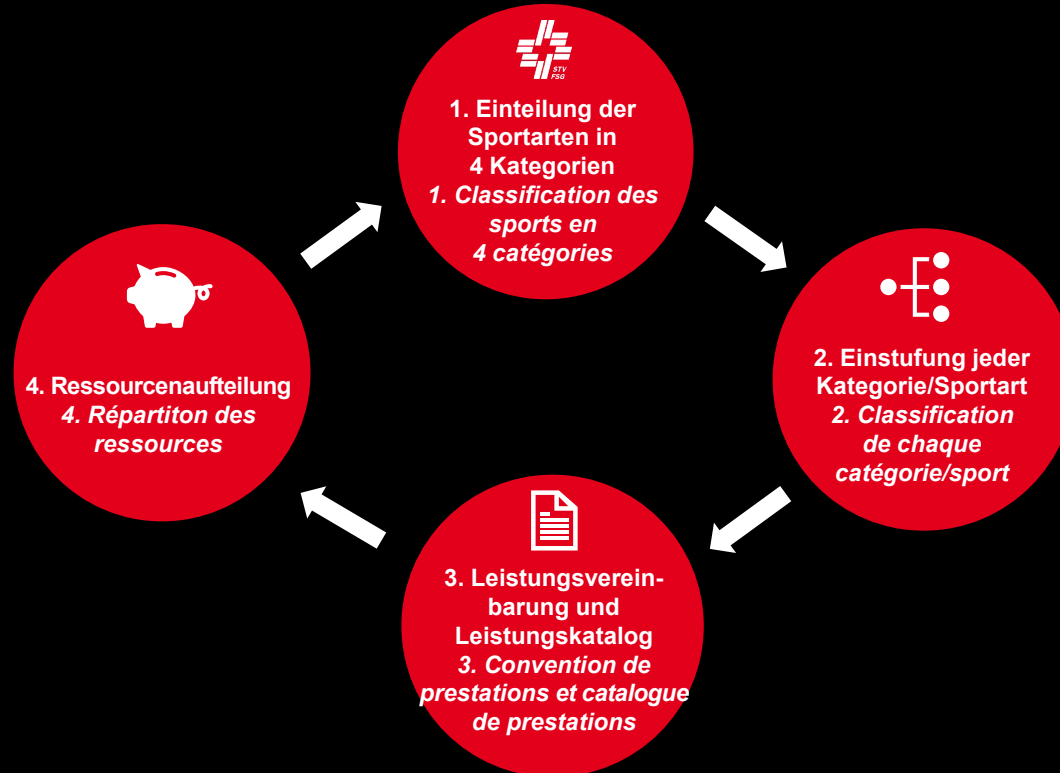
STV FSG

1. Einteilung der Sportarten in 4 Kategorien
*1. Classification des sports en 4 catégories*

2. Einstufung jeder Kategorie/Sportart
*2. Classification de chaque catégorie/sport*

3. Leistungsvereinbarung und Leistungskatalog
*3. Convention de prestations et catalogue de prestations*

4. Ressourcenaufteilung
*4. Répartiton des ressources*